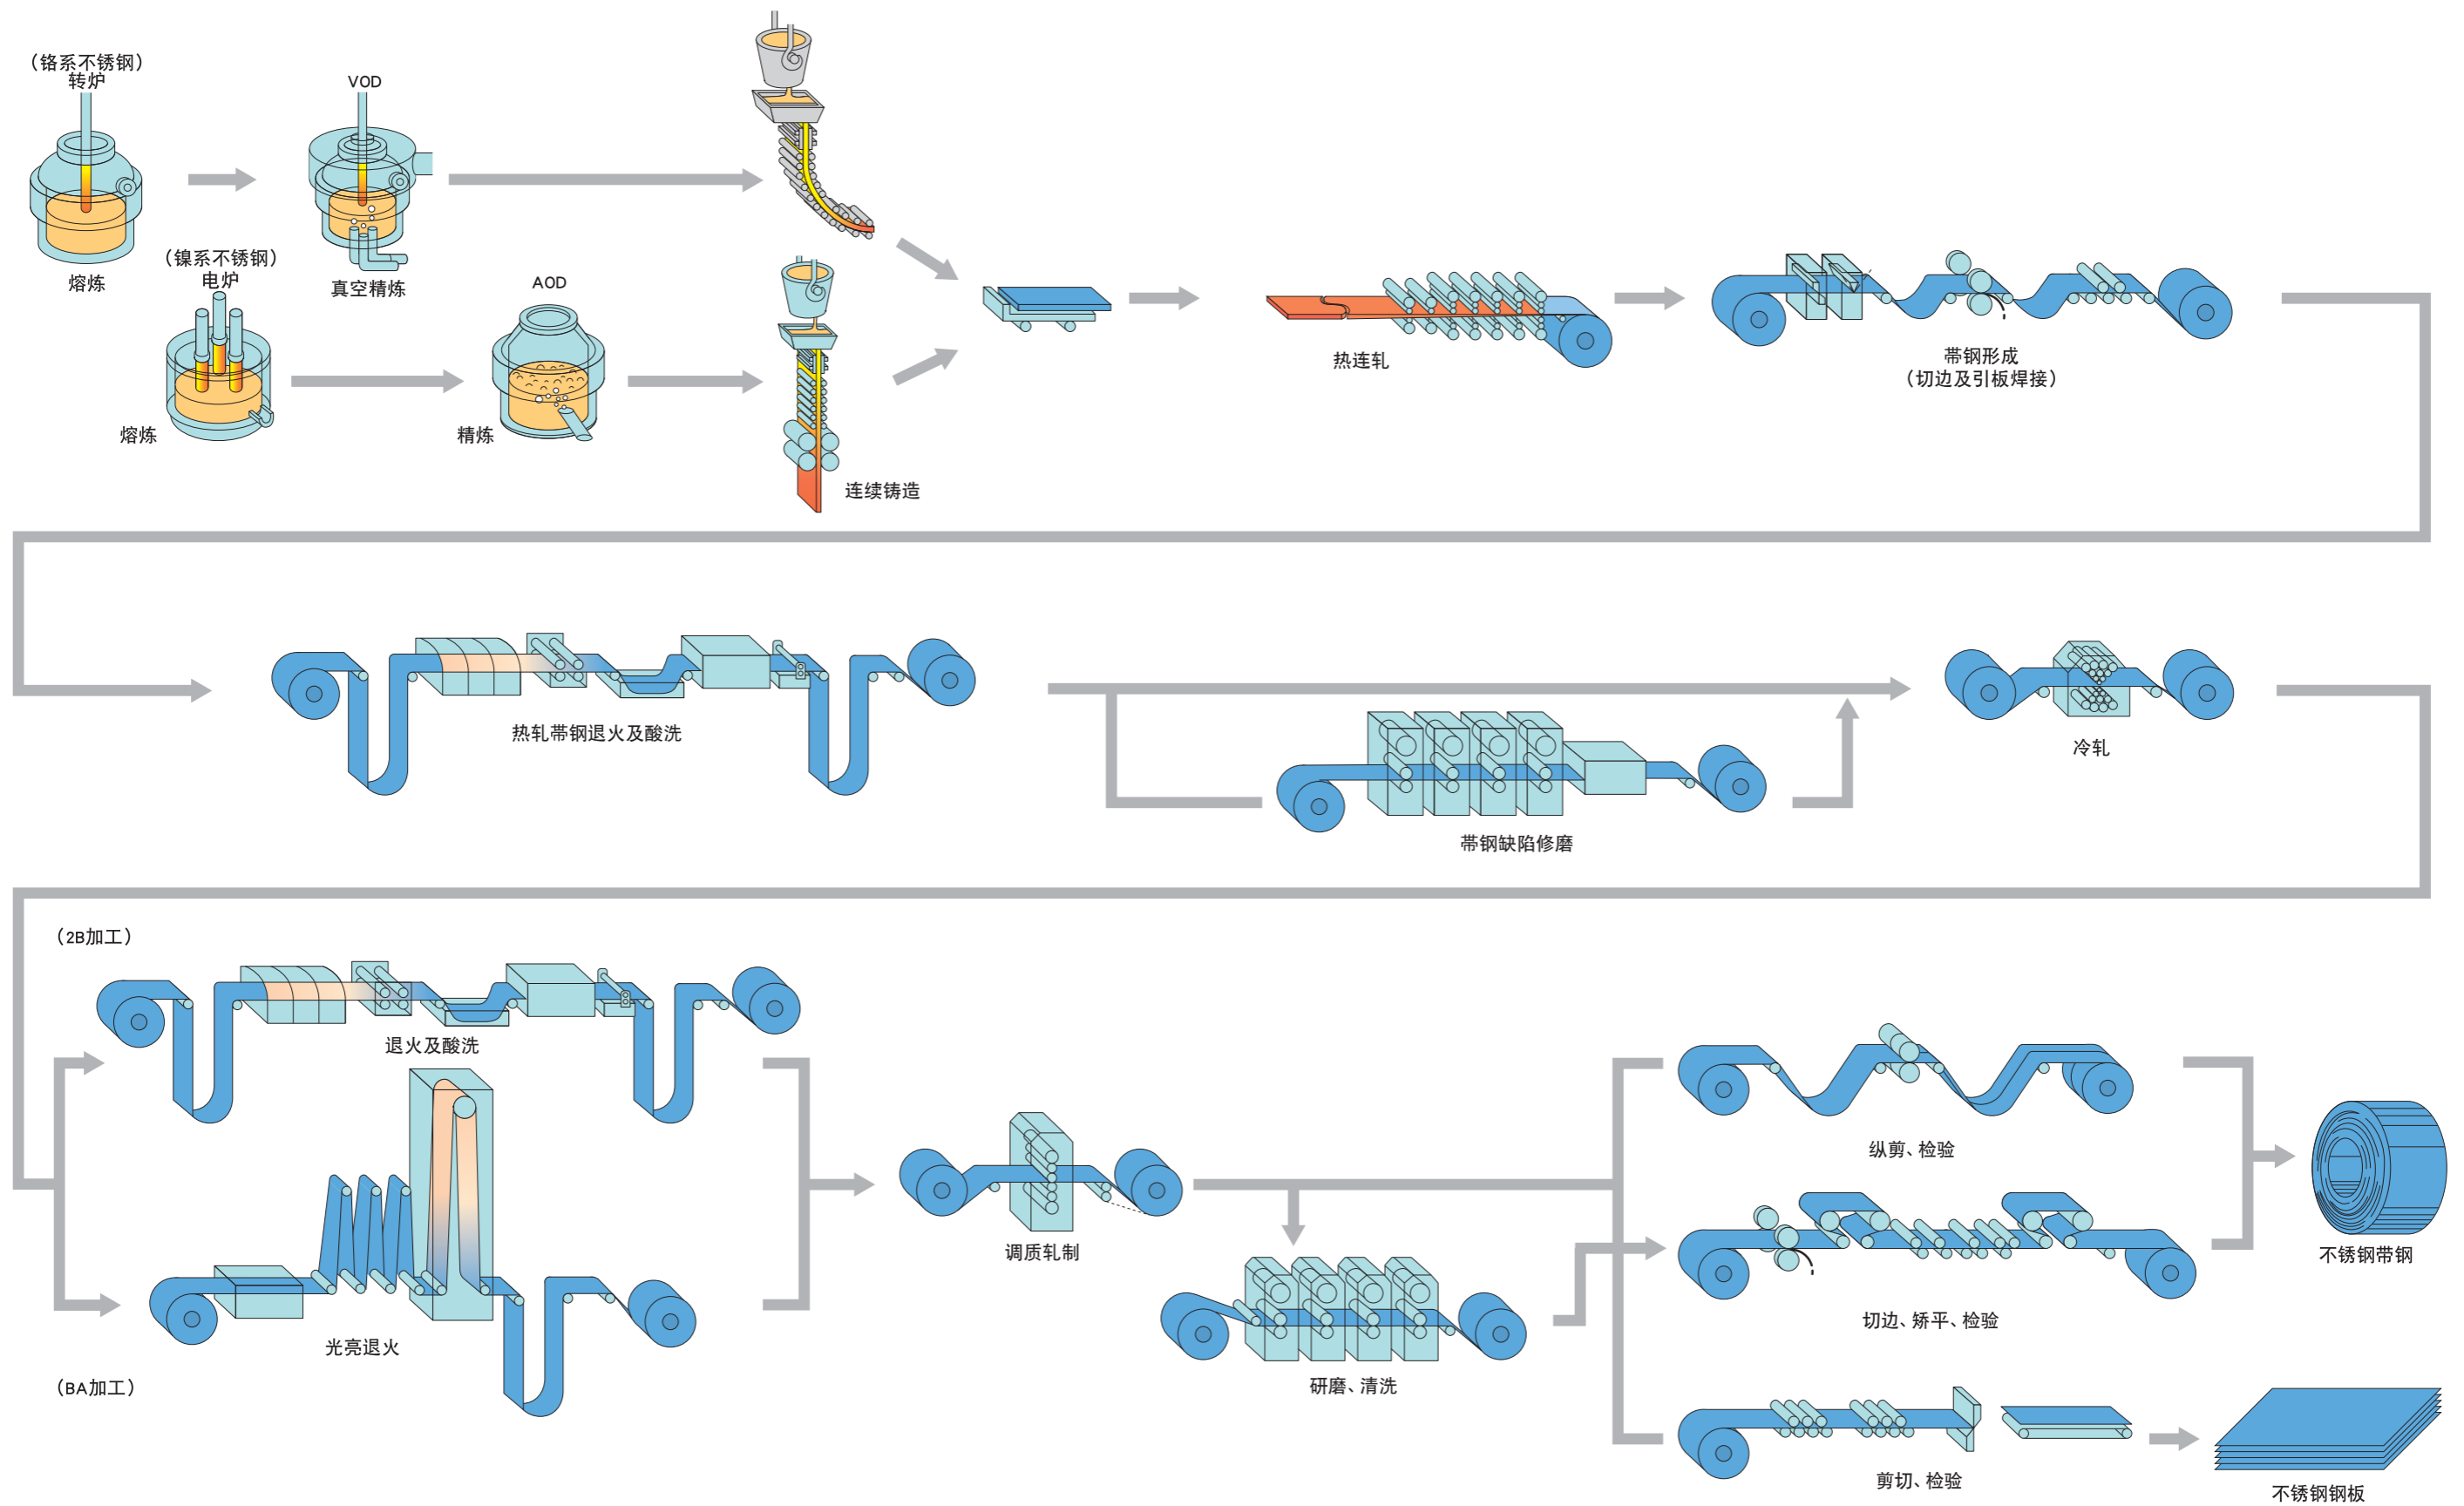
（铬系不锈钢）
转炉

熔炼

VOD

真空精炼

（镍系不锈钢）
电炉

熔炼

AOD

精炼

连续铸造

热连轧

带钢形成
（切边及引板焊接）

热轧带钢退火及酸洗

冷轧

带钢缺陷修磨

（2B加工）

退火及酸洗

光亮退火

（BA加工）

调质轧制

研磨、清洗

纵剪、检验

切边、矫平、检验

剪切、检验

不锈钢带钢

不锈钢钢板